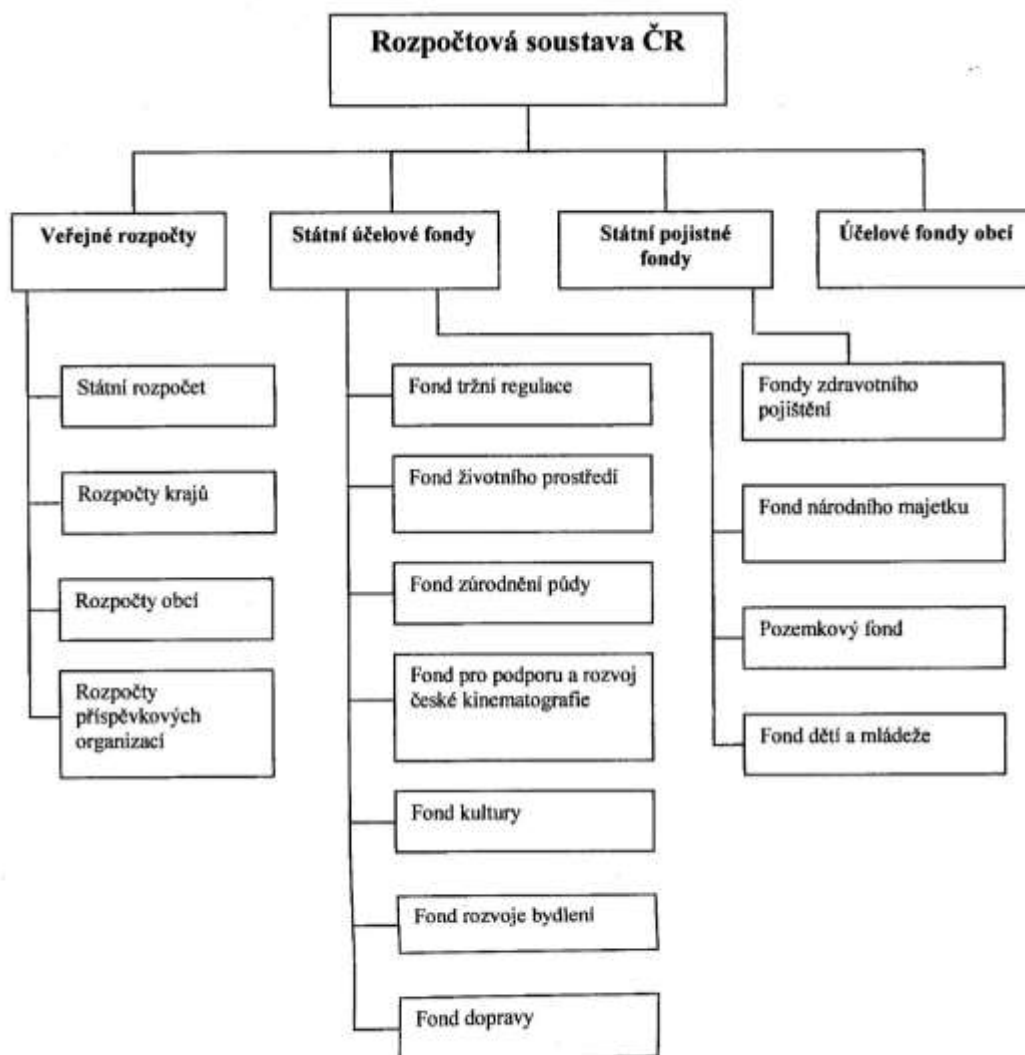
Rozpočtová soustava ČR

Veřejné rozpočty

Státní účelové fondy

Státní pojistné fondy

Účelové fondy obcí

Státní rozpočet

Rozpočty krajů

Rozpočty obcí

Rozpočty příspěvkových organizací

Fond tržní regulace

Fond životního prostředí

Fond zúrodnění půdy

Fond pro podporu a rozvoj české kinematografie

Fond kultury

Fond rozvoje bydlení

Fond dopravy

Fondy zdravotního pojištění

Fond národního majetku

Pozemkový fond

Fond dětí a mládeže